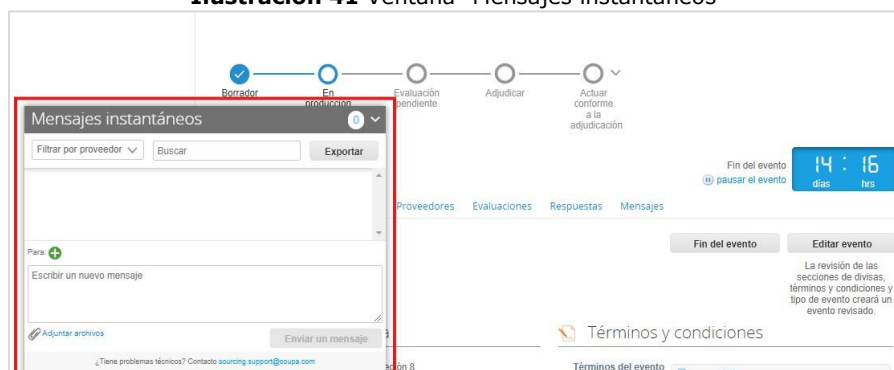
Ilustración 41 Ventana "Mensajes instantáneos"

Borrador
En producción
Evaluación pendiente
Adjudicar
Actuar conforme a la adjudicación

Mensajes instantáneos
0
Filtrar por proveedor
Buscar
Exportar

Para:
Escribir un nuevo mensaje
Adjuntar archivos
Enviar un mensaje
¿Tiene problemas técnicos? Contacto sourcing.support@coupa.com

Fin del evento
pausar el evento
14 : 16
días hrs

Proveedores Evaluaciones Respuestas Mensajes

Fin del evento
Editar evento
La revisión de las secciones de divisas, términos y condiciones y tipo de evento creará un evento revisado.

Términos y condiciones
Términos del evento
ción 8